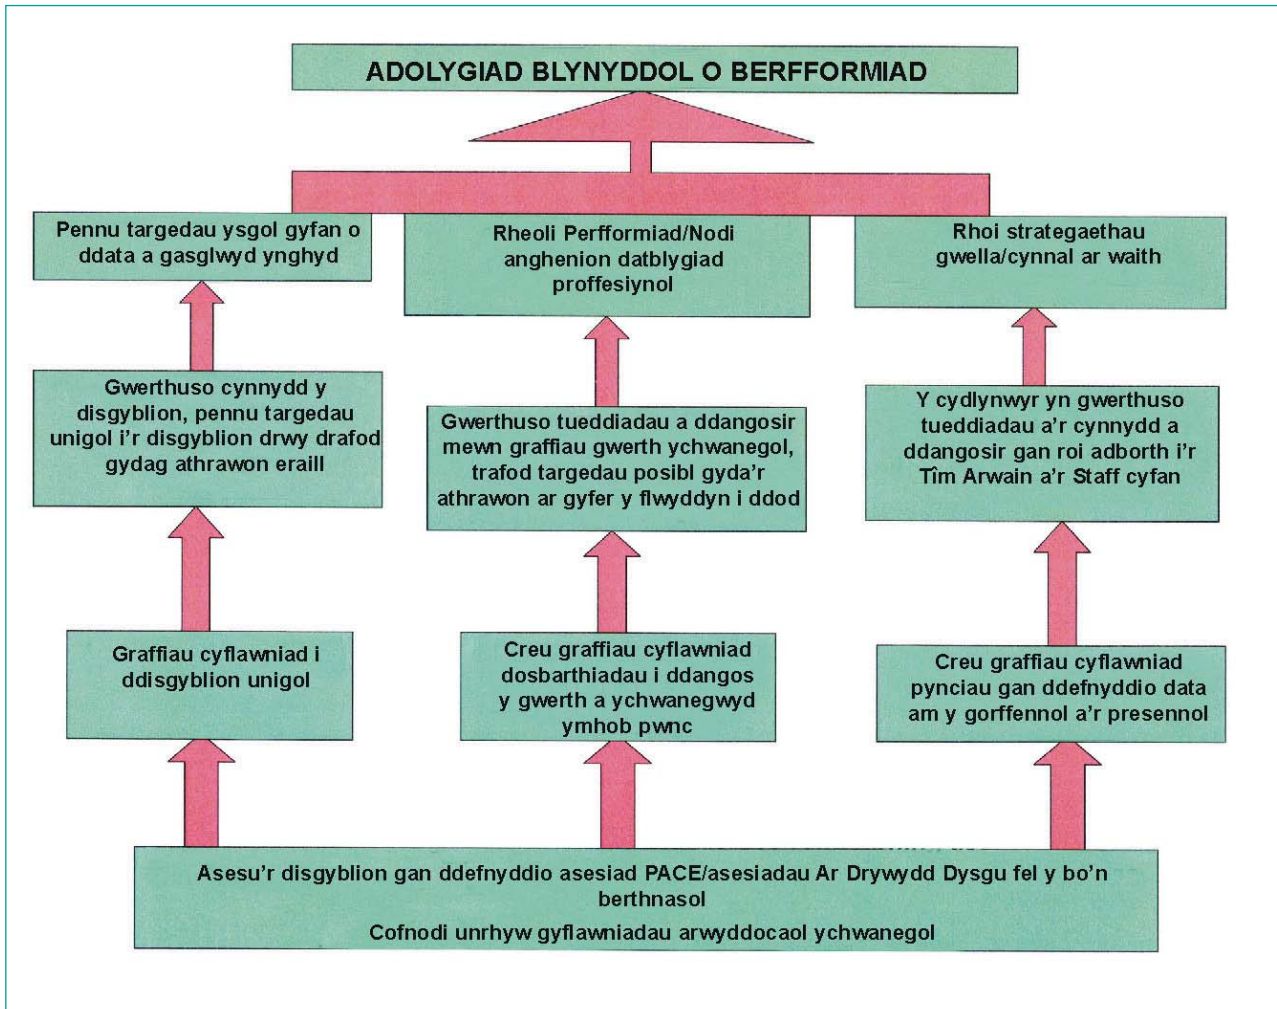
ADOLYGIAD BLYNYDDOL O BERFFORMIAD

Pennu targedau ysgol gyfan o ddata a gasglwyd ynghyd

Rheoli Perfformiad/Nodi anghenion datblygiad proffesiynol

Rhoi strategaethau gwella/cynnal ar waith

Gwerthuso cynnydd y disgyblion, pennu targedau unigol i'r disgyblion drwy drafod gydag athrawon eraill

Gwerthuso tueddiadau a ddangosir mewn graffiau gwerth ychwanegol, trafod targedau posibl gyda'r athrawon ar gyfer y flwyddyn i ddod

Y cydlynwyr yn gwerthuso tueddiadau a'r cynnydd a ddangosir gan roi adborth i'r Tîm Arwain a'r Staff cyfan

Graffiau cyflawniad i ddisgyblion unigol

Creu graffiau cyflawniad dosbarthiadau i ddangos y gwerth a ychwanegwyd ymhob pwnc

Creu graffiau cyflawniad pynciau gan ddefnyddio data am y gorffennol a'r presennol

Asesu'r disgyblion gan ddefnyddio asesiad PACE/asesiadau Ar Drywydd Dysgu fel y bo'n berthnasol
Cofnodi unrhyw gyflawniadau arwyddocaol ychwanegol